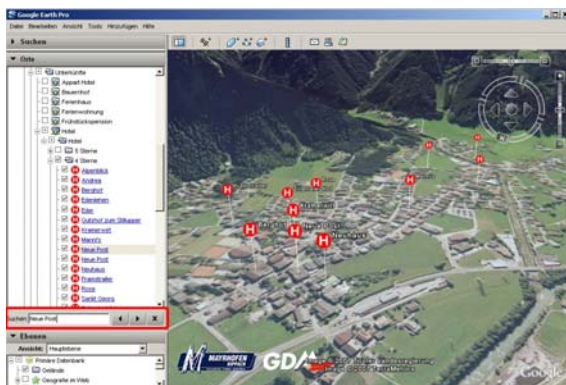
Google Earth Pro

Datei Bearbeiten Ansicht Tools Hinzufügen Hilfe

Suchen

Orte

Unterkünfte
Appart Hotel
Bauernhof
Ferienhaus
Ferienwohnung
Frühstückspension
Hotel
Hotel
5 Sterne
4 Sterne
Alpenblick
Andrea
Berghof
Edenlehen
Elisabeth
Eller
Gasthof zum Stillupper
Kramerwirt
Manni's
Neue Post
Neue Post
Neuhaus
Pramstraller
Rose
Sankt Georg

Suchen Neue Post

Ebenen

Ansicht: Hauptebene

Primäre Datenbank
Gelände
Geografie im Web

H
H
H
H
H
H
H
H
H
H
H

MAYRHOFEN
GDA

Google